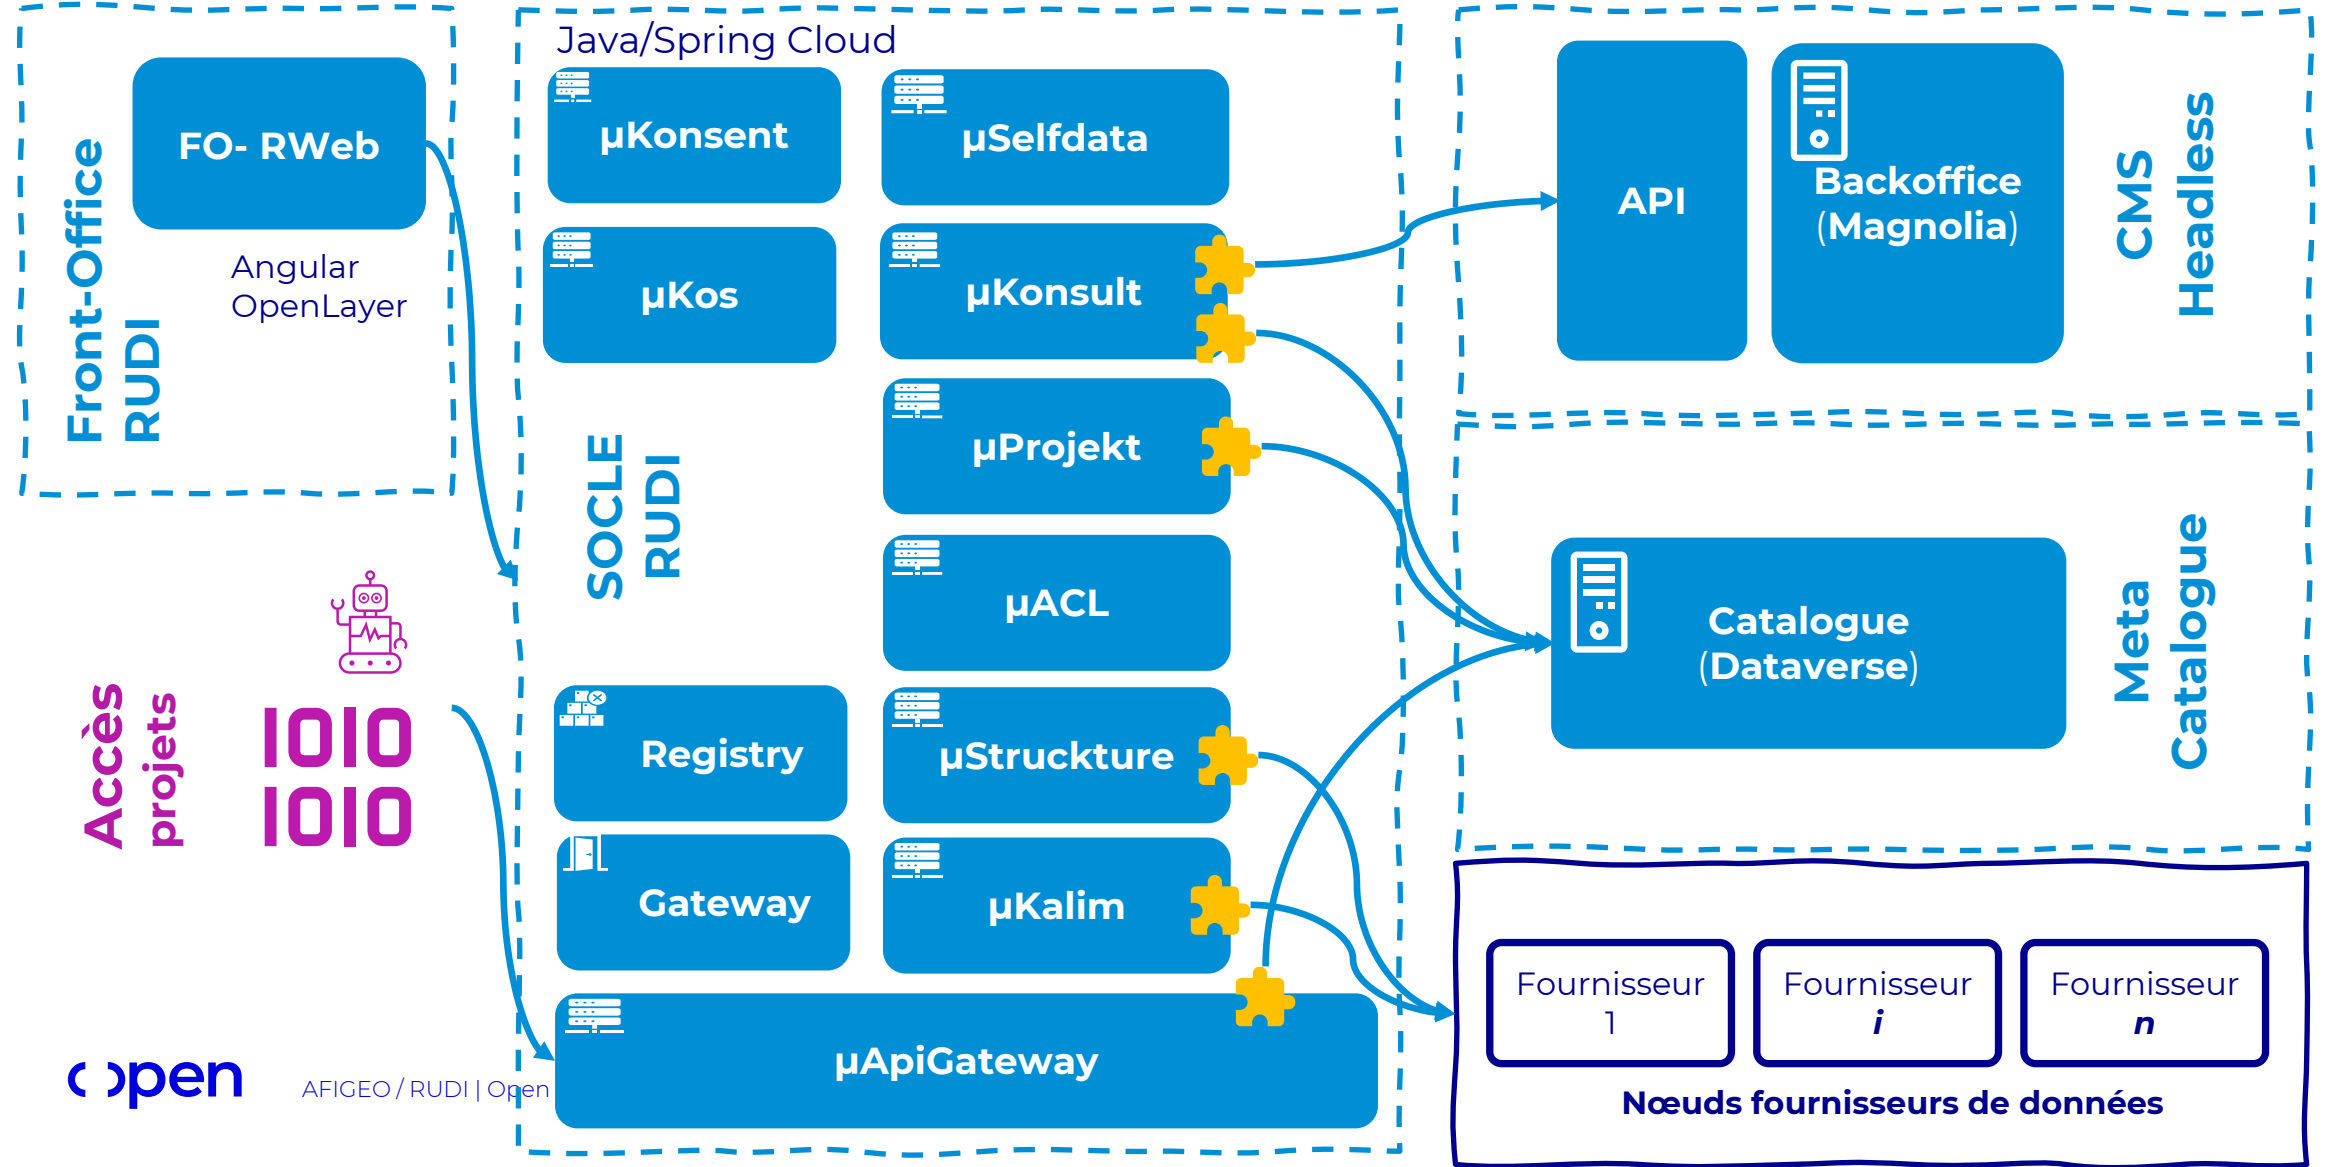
Front-Office RUDI

FO- RWeb

Angular OpenLayer

Java/Spring Cloud

µKonsent

µSelfdata

µKos

µKonsult

SOCLE RUDI

µProjekt

µACL

Registry

µStruckture

Gateway

µKalim

µApiGateway

API

Backoffice (Magnolia)

CMS Headless

Catalogue (Dataverse)

Meta Catalogue

Accès projets

1010 1010

Fournisseur 1

Fournisseur *i*

Fournisseur *n*

Nœuds fournisseurs de données

open

AFIGEO / RUDI | Open